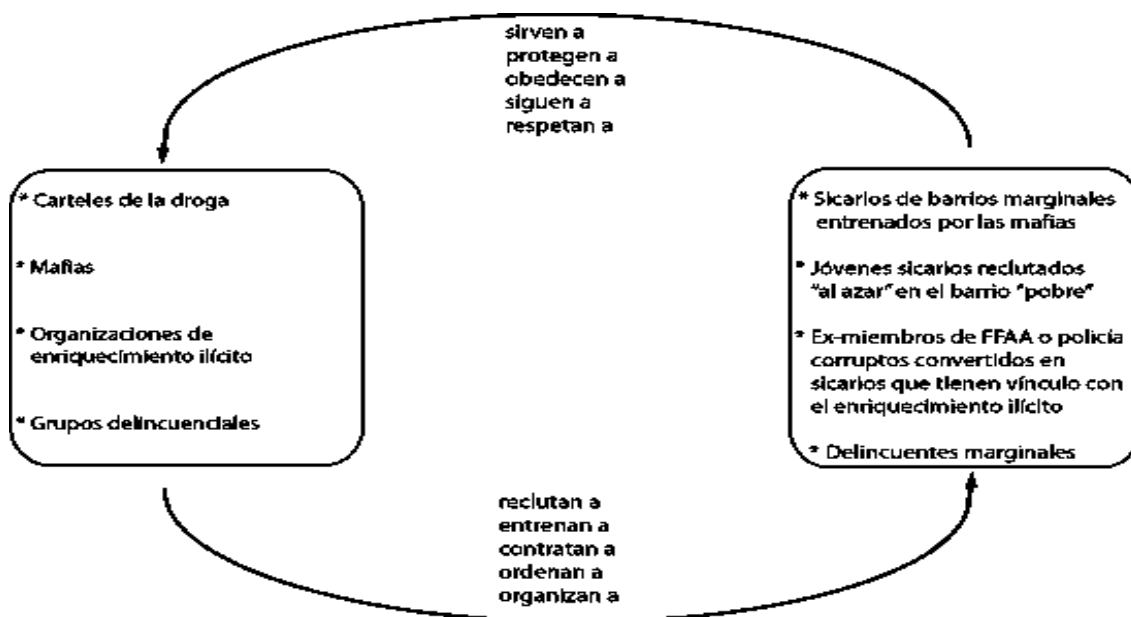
sirven a
protegen a
obedecen a
siguen a
respetan a

* Carteles de la droga

* Mafias

* Organizaciones de enriquecimiento ilícito

* Grupos delincuenciales

* Sicarios de barrios marginales entrenados por las mafias

* Jóvenes sicarios reclutados "al azar" en el barrio "pobre"

* Ex-miembros de FFAA o policía corruptos convertidos en sicarios que tienen vínculo con el enriquecimiento ilícito

* Delincuentes marginales

reclutan a
entrenan a
contratan a
ordenan a
organizan a